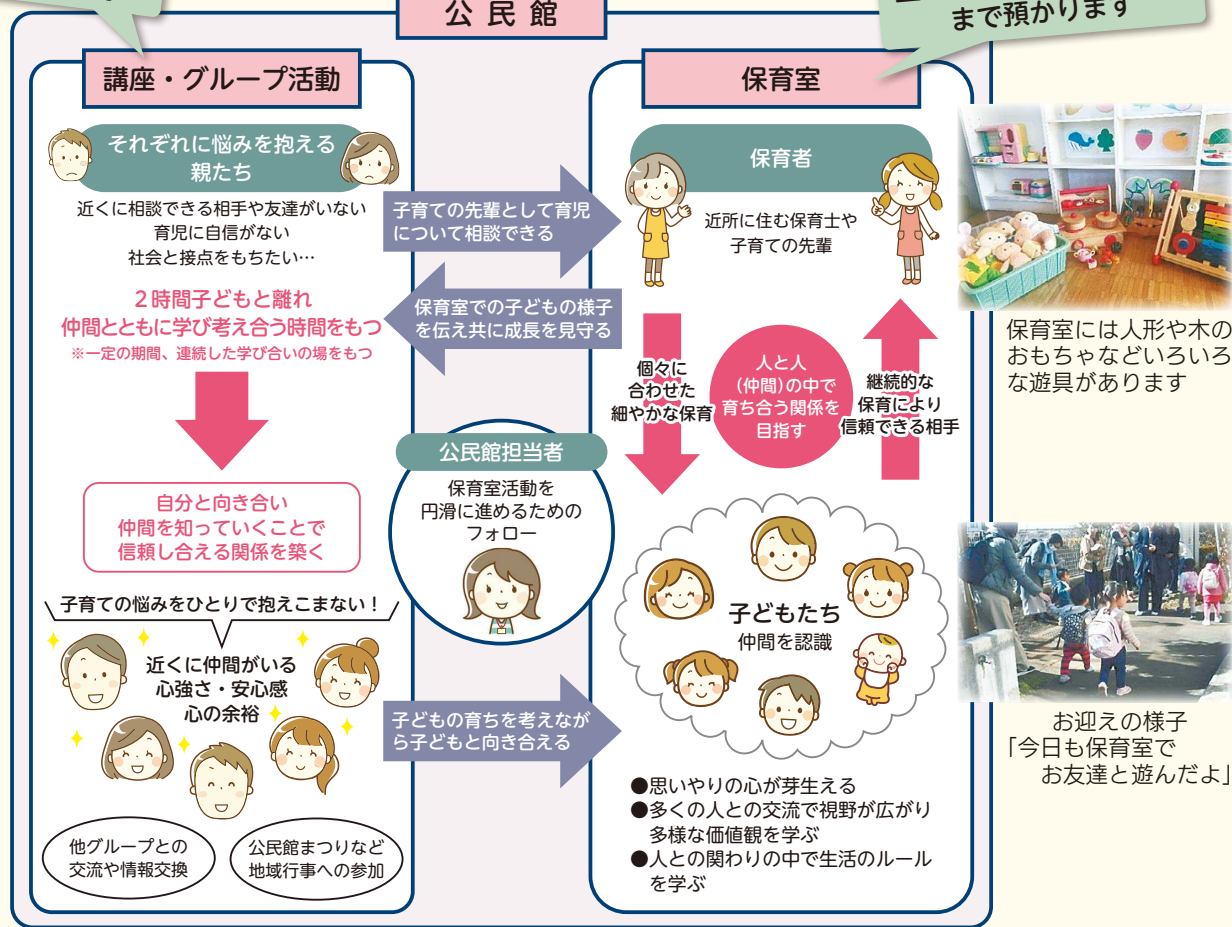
まで預かります

公民館

講座・グループ活動

それぞれに悩みを抱える親たち

近くに相談できる相手や友達がいない
育児に自信がない
社会と接点をもちたい…

2時間子どもと離れ
仲間とともに学び考え合う時間をもつ
※一定の期間、連続した学び合いの場をもつ

自分と向き合い
仲間を知っていくことで
信頼し合える関係を築く

子育ての悩みをひとりで抱えこまない！

近くに仲間がいる
心強さ・安心感
心の余裕

他グループとの
交流や情報交換

公民館まつりなど
地域行事への参加

子育ての先輩として育児について相談できる

保育室での子どもの様子を伝え共に成長を見守る

公民館担当者

保育室活動を
円滑に進めるための
フォロー

子どもの育ちを考えながら子どもと向き合える

保育室

保育者

近所に住む保育士や
子育ての先輩

個々に
合わせた
細やかな保育

人と人
(仲間)の中で
育ち合う関係を
目指す

継続的な
保育により
信頼できる相手

子どもたち
仲間を認識

●思いやりの心が芽生える
●多くの人との交流で視野が広がり多様な価値観を学ぶ
●人との関わりの中で生活のルールを学ぶ

保育室には人形や木のおもちゃなどいろいろな遊具があります

お迎えの様子
「今日も保育室で
お友達と遊んだよ」